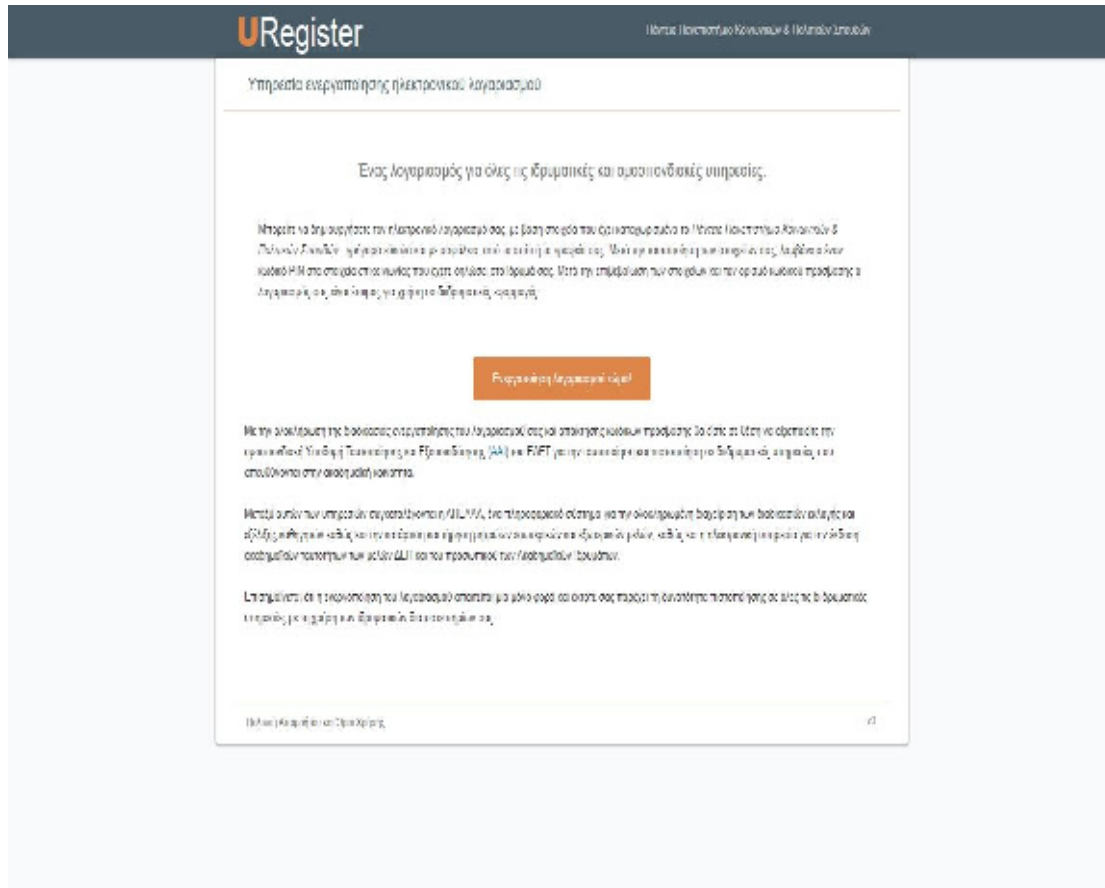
URegister

Πάντειο Πανεπιστήμιο Κοινωνικών & Πολιτικών Επιστημών

Υπηρεσία ενεργοποίησης ηλεκτρονικού λογαριασμού

Ένας λογαριασμός για όλες τις ιδρυματικές και ομοσπονδιακές υπηρεσίες.

Μπορείτε να δημιουργήσετε τον ηλεκτρονικό λογαριασμό σας με βάση στοιχεία που έχει καταχωρηθεί αυτό το Πάντειο Πανεπιστήμιο Κοινωνικών & Πολιτικών Επιστημών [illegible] κωδικό PIN στα στοιχεία στη σελίδα που έχετε δηλώσει στο Ίδρυμά σας. Μετά την επιβεβαίωση των στοιχείων και τον ορισμό κωδικού πρόσβασης ο λογαριασμός σας είναι έτοιμος για χρήση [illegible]

Ενεργοποίηση λογαριασμού τώρα!

Με την ολοκλήρωση της διαδικασίας ενεργοποίησης του λογαριασμού σας και απόκτησης κωδικών πρόσβασης θα είστε σε θέση να χρησιμοποιείτε την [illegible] (ΑΑ) και ΕΔΕΤ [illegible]

Μεταξύ αυτών των υπηρεσιών συγκαταλέγονται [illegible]

Επισημαίνεται ότι η ενεργοποίηση του λογαριασμού αποτελεί μια μόνο φορά και εκεί σας παρέχει τη δυνατότητα πιστοποίησης σε όλες τις ιδρυματικές υπηρεσίες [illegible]

Πολιτική Απορρήτου και Όροι Χρήσης